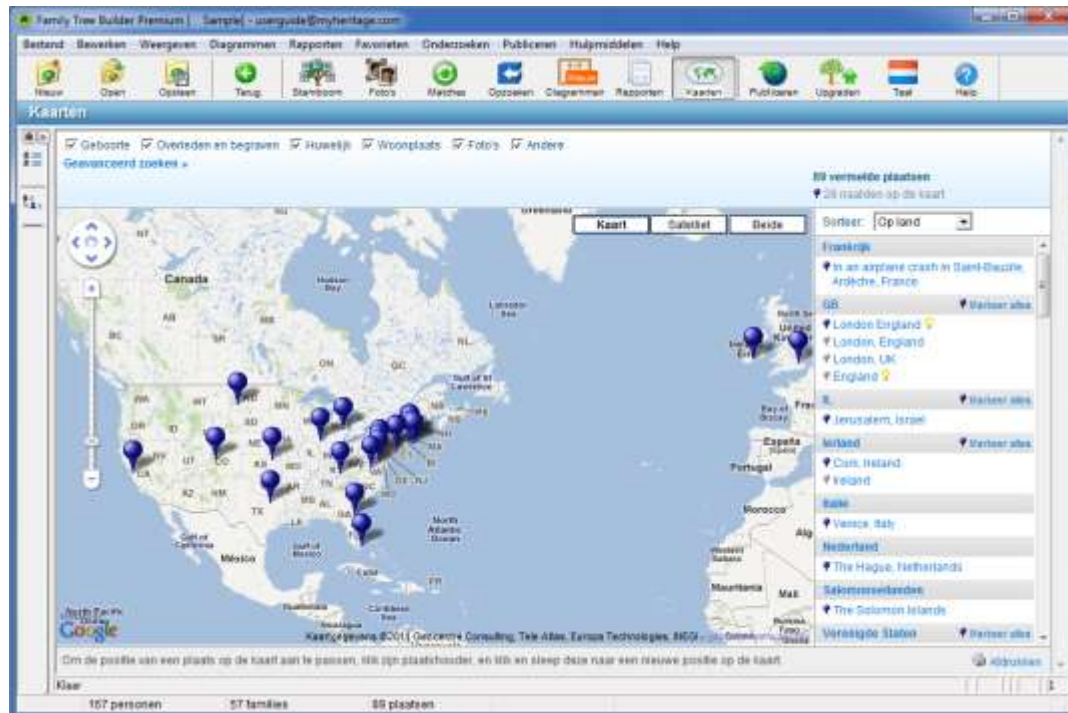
Family Tree Builder Premium | Sample - userguide@myheritage.com

Bestand Bewerken Weergeven Diagrammen Rapporten Favorieten Onderzoeken Publiceren Hulpmiddelen Help

Nieuw Open Opslaan Terug Stamboom Foto's Matches Opzoeken Diagrammen Rapporten Kaarten Publiceren Upgraden Taal Help

Kaarten

☑ Geboorte ☑ Overleden en begraven ☑ Huwelijk ☑ Woonplaats ☑ Foto's ☑ Andere

Geavanceerd zoeken »

89 vermelde plaatsen

28 markers op de kaart

Kaart Satelliet Beide

Sorteer: Op land

Frankrijk

In an airplane crash in Saint-Bauzile, Ardèche, France

GB Markeer alles

London England

London, England

London, UK

England

IL Markeer alles

Jerusalem, Israel

Ierland Markeer alles

Cork, Ireland

Ireland

Italie

Venice, Italy

Nederland

The Hague, Netherlands

Salomonseilanden

The Solomon Islands

Verenigde Staten Markeer alles

Canada

Hudson Bay

Labrador Sea

Gulf of St. Lawrence

North Atlantic Ocean

Gulf of Mexico

Mexico

Caribbean Sea

Portugal

España

Morocco

Mauritania

Mali

Kaartgegevens ©2011 Geocentre Consulting, Tele Atlas, Europa Technologies, INEGI

Google

Om de positie van een plaats op de kaart aan te passen, klik zijn plaatshouder, en klik en sleep deze naar een nieuwe positie op de kaart.

Afdrukken

Klaar

157 personen 57 families 89 plaatsen